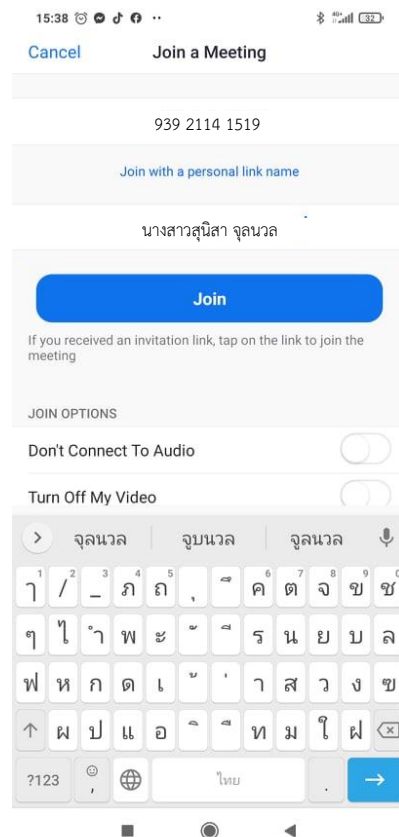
15:38 ·· 4G 32

Cancel Join a Meeting

939 2114 1519

Join with a personal link name

นางสาวสุนิสา จุลนวล

Join

If you received an invitation link, tap on the link to join the meeting

JOIN OPTIONS

Don't Connect To Audio

Turn Off My Video

จุลนวล จุบนวล จูลนวล

ๅ 1 / 2 _ 3 ภ 4 ถ 5 ุ ึ 6 ค 7 ต 8 จ 9 ข 0 ช

ๆ ไ ำ พ ะ ั ี ร น ย บ ล

ฟ ห ก ด เ ้ ่ า ส ว ง ฃ

ผ ป แ อ ิ ื ท ม ใ ฝ

?123 ไทย .